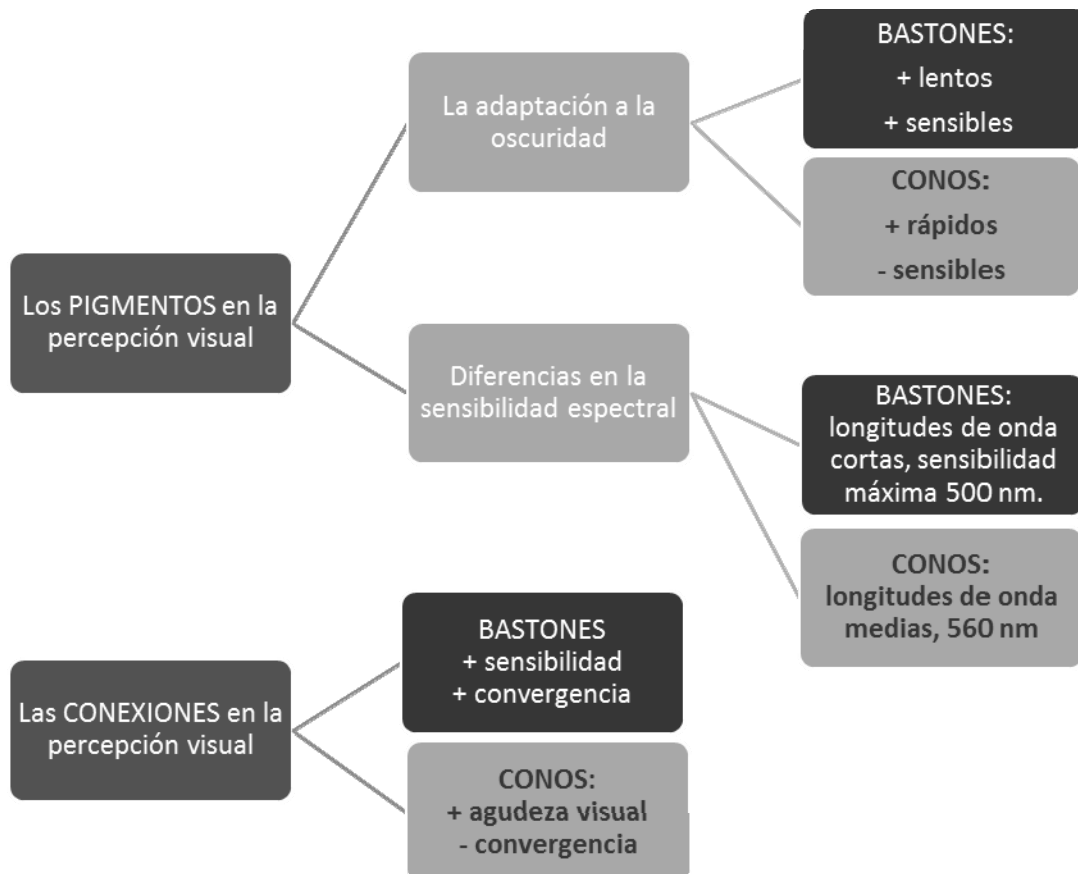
Los PIGMENTOS en la percepción visual

La adaptación a la oscuridad

BASTONES:
+ lentos
+ sensibles

CONOS:
+ rápidos
- sensibles

Diferencias en la sensibilidad espectral

BASTONES:
longitudes de onda cortas, sensibilidad máxima 500 nm.

CONOS:
longitudes de onda medias, 560 nm

Las CONEXIONES en la percepción visual

BASTONES
+ sensibilidad
+ convergencia

CONOS:
+ agudeza visual
- convergencia